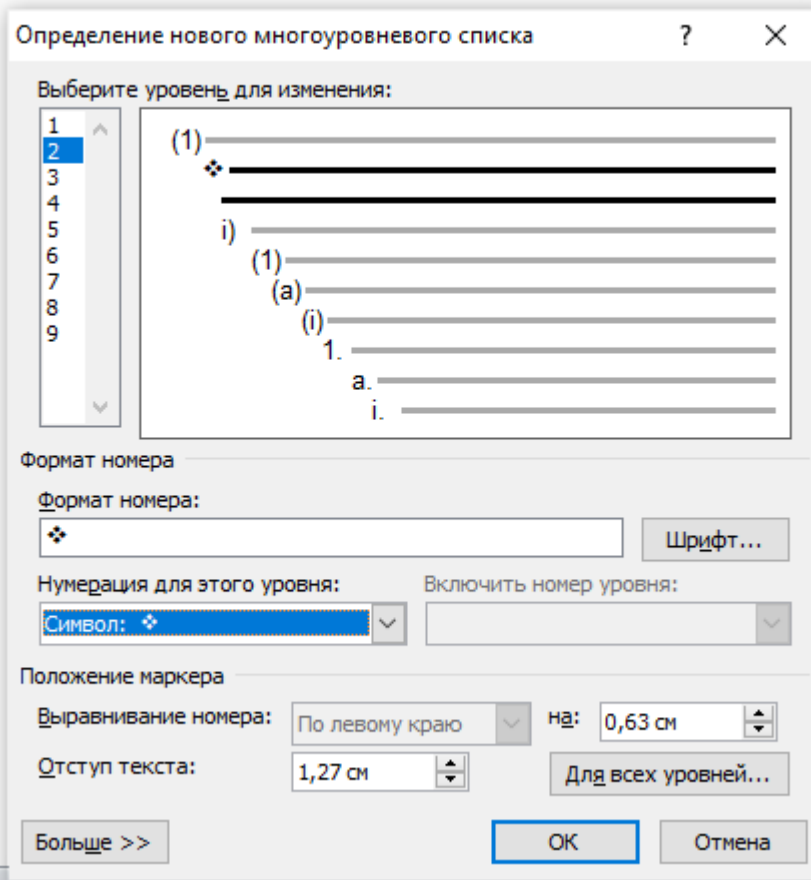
Определение нового многоуровневого списка ? ✕

Выберите уровень для изменения:

1
2
3
4
5
6
7
8
9

(1)
❖
i)
(1)
(a)
(i)
1.
a.
i.

Формат номера

Формат номера:

❖

Шрифт...

Нумерация для этого уровня:

Символ: ❖

Включить номер уровня:

Положение маркера

Выравнивание номера:

По левому краю

на:

0,63 см

Отступ текста:

1,27 см

Для всех уровней...

Больше >>

OK

Отмена